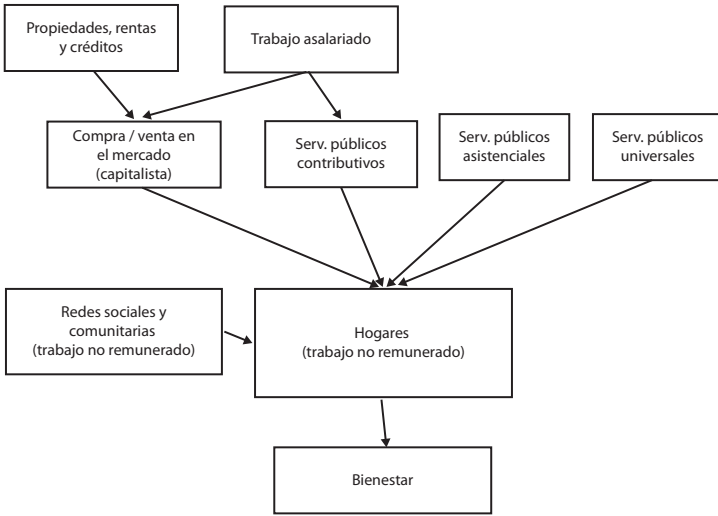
Propiedades, rentas y créditos

Trabajo asalariado

Compra / venta en el mercado (capitalista)

Serv. públicos contributivos

Serv. públicos asistenciales

Serv. públicos universales

Redes sociales y comunitarias (trabajo no remunerado)

Hogares (trabajo no remunerado)

Bienestar